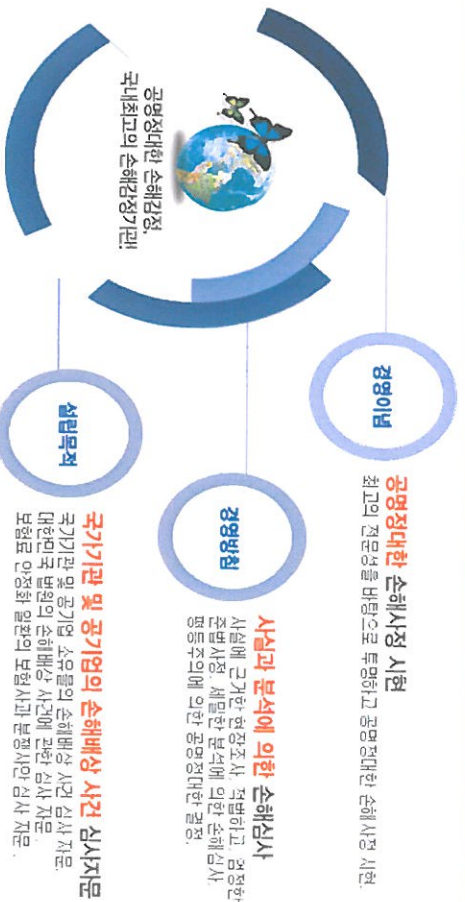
공명정대한 손해감정,
국내최고의 손해감정기관!

경영이념

공명정대한 손해사정 시현
최고의 전문성을 바탕으로 투명하고 공명정대한 손해사정 시현.

경영방침

사실과 분석에 의한 손해심사
사실에 근거한 현장조사, 철저하고 면밀한 증빙서류, 세밀한 분석에 의한 손해심사, 평등주의에 의한 공명정대한 결정.

설립목적

국가기관 및 공기업의 손해배상 사건 심사자문
국가기관 및 공기업 소유물의 손해배상 사건 심사 자문.
대한민국 법원의 손해배상 사건에 관한 심사 자문.
보험금 안정화 실현의 보험사고 분쟁사안 심사 자문.